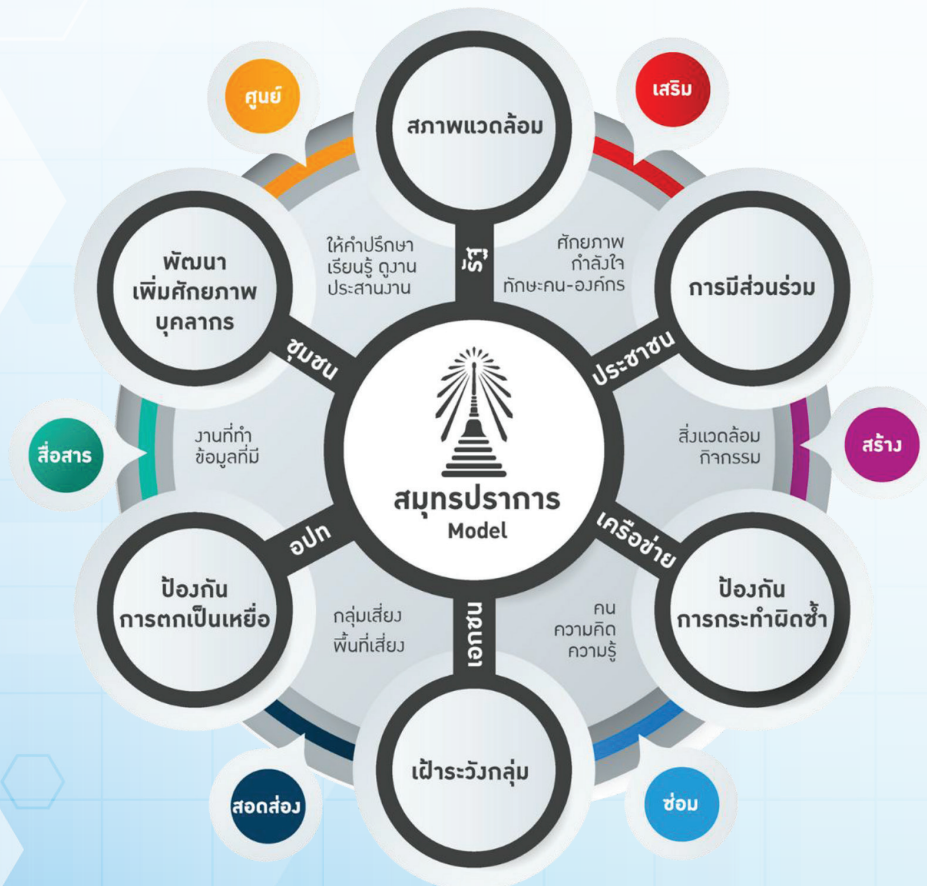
ศูนย์

สภาพแวดล้อม

เสริม

ให้คำปรึกษา
เรียนรู้ ดูงาน
ประสานงาน

รัฐ

ศักยภาพ
กำลังใจ
ทักษะคน-องค์กร

พัฒนา
เพิ่มศักยภาพ
บุคลากร

การมีส่วนร่วม

ชุมชน

ประชาชน

สื่อสาร

งานที่ทำ
ข้อมูลที่มี

สมุทรปราการ
Model

สิ่งแวดล้อม
กิจกรรม

สร้าง

อปท

เครือข่าย

ป้องกัน
การตกเป็นเหยื่อ

กลุ่มเสี่ยง
พื้นที่เสี่ยง

เอกชน

คน
ความคิด
ความรู้

ป้องกัน
การกระทำผิดซ้ำ

เฝ้าระวังกลุ่ม

สอดส่อง

ซ่อม